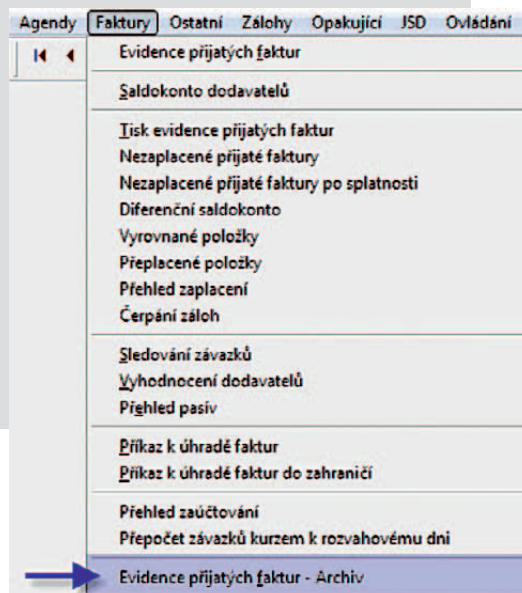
Agendy Faktury Ostatní Zálohy Opakující JSD Ovládání

Evidence přijatých faktur

Saldokonto dodavatelů

Tisk evidence přijatých faktur
Nezaplacené přijaté faktury
Nezaplacené přijaté faktury po splatnosti
Diferenční saldokonto
Vyrovnané položky
Přeplacené položky
Přehled zaplacení
Čerpání záloh

Sledování závazků
Vyhodnocení dodavatelů
Přehled pasív

Příkaz k úhradě faktur
Příkaz k úhradě faktur do zahraničí

Přehled zaúčtování
Přepočet závazků kurzem k rozvahovému dni

Evidence přijatých faktur - Archiv